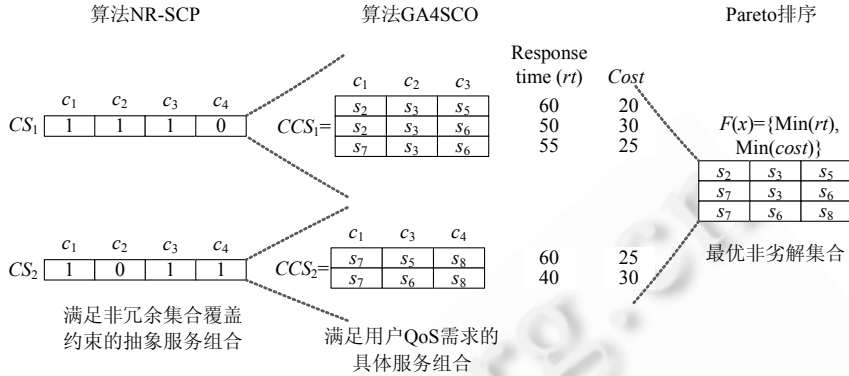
算法NR-SCP

算法GA4SCO

Pareto排序

| $c_1$ | $c_2$ | $c_3$ | $c_4$ |
|---|---|---|---|
| 1 | 1 | 1 | 0 |

$CS_1$

$CCS_1$=

| $c_1$ | $c_2$ | $c_3$ |
|---|---|---|
| $s_2$ | $s_3$ | $s_5$ |
| $s_2$ | $s_3$ | $s_6$ |
| $s_7$ | $s_3$ | $s_6$ |

| Response time ($rt$) | $Cost$ |
|---|---|
| 60 | 20 |
| 50 | 30 |
| 55 | 25 |

$F(x)$={Min($rt$), Min($cost$)}

| $s_2$ | $s_3$ | $s_5$ |
|---|---|---|
| $s_7$ | $s_3$ | $s_6$ |
| $s_7$ | $s_6$ | $s_8$ |

最优非劣解集合

$CS_2$

| $c_1$ | $c_2$ | $c_3$ | $c_4$ |
|---|---|---|---|
| 1 | 0 | 1 | 1 |

$CCS_2$=

| $c_1$ | $c_3$ | $c_4$ |
|---|---|---|
| $s_7$ | $s_5$ | $s_8$ |
| $s_7$ | $s_6$ | $s_8$ |

| | |
|---|---|
| 60 | 25 |
| 40 | 30 |

满足非冗余集合覆盖约束的抽象服务组合

满足用户QoS需求的具体服务组合